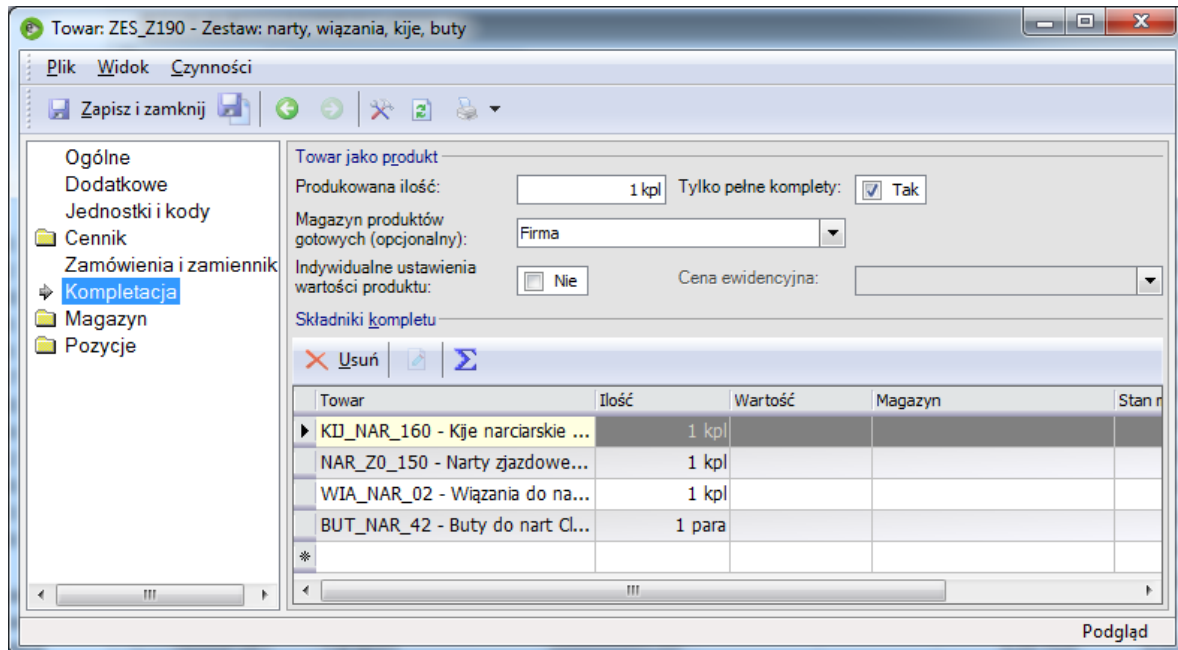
Towar: ZES_Z190 - Zestaw: narty, wiązania, kije, buty

Plik Widok Czynności

Zapisz i zamknij

Ogólne
Dodatkowe
Jednostki i kody
Cennik
Zamówienia i zamiennik
Kompletacja
Magazyn
Pozycje

Towar jako produkt

Produkowana ilość: 1 kpl
Tylko pełne komplety: Tak
Magazyn produktów gotowych (opcjonalny): Firma
Indywidualne ustawienia wartości produktu: Nie
Cena ewidencyjna:

Składniki kompletu

Usuń

| Towar | Ilość | Wartość | Magazyn | Stan r |
|---|---|---|---|---|
| KIJ_NAR_160 - Kije narciarskie ... | 1 kpl | | | |
| NAR_Z0_150 - Narty zjazdowe... | 1 kpl | | | |
| WIA_NAR_02 - Wiązania do na... | 1 kpl | | | |
| BUT_NAR_42 - Buty do nart Cl... | 1 para | | | |

Podgląd